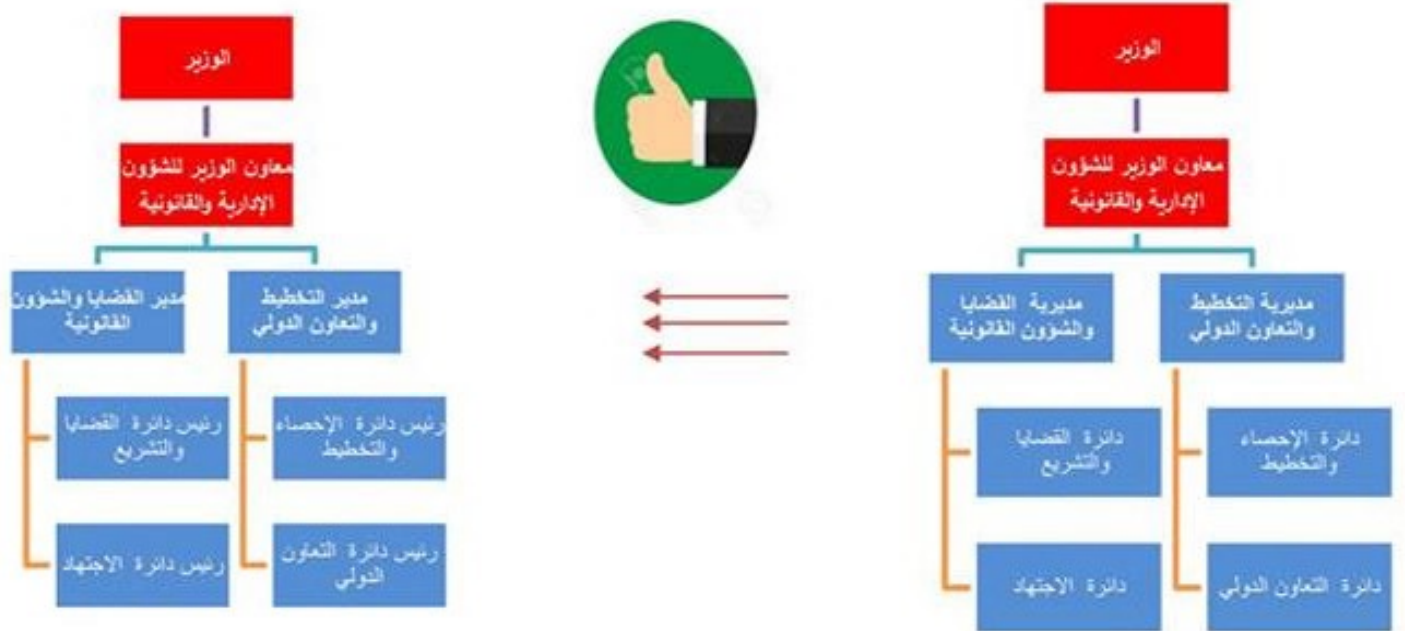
الوزير

معاون الوزير للشؤون الإدارية والقانونية

مديرية التخطيط والتعاون الدولي

مديرية القضايا والشؤون القانونية

دائرة الإحصاء والتخطيط

دائرة التعاون الدولي

دائرة القضايا والتشريع

دائرة الاجتهاد

الوزير

معاون الوزير للشؤون الإدارية والقانونية

مدير التخطيط والتعاون الدولي

مدير القضايا والشؤون القانونية

رئيس دائرة الإحصاء والتخطيط

رئيس دائرة التعاون الدولي

رئيس دائرة القضايا والتشريع

رئيس دائرة الاجتهاد